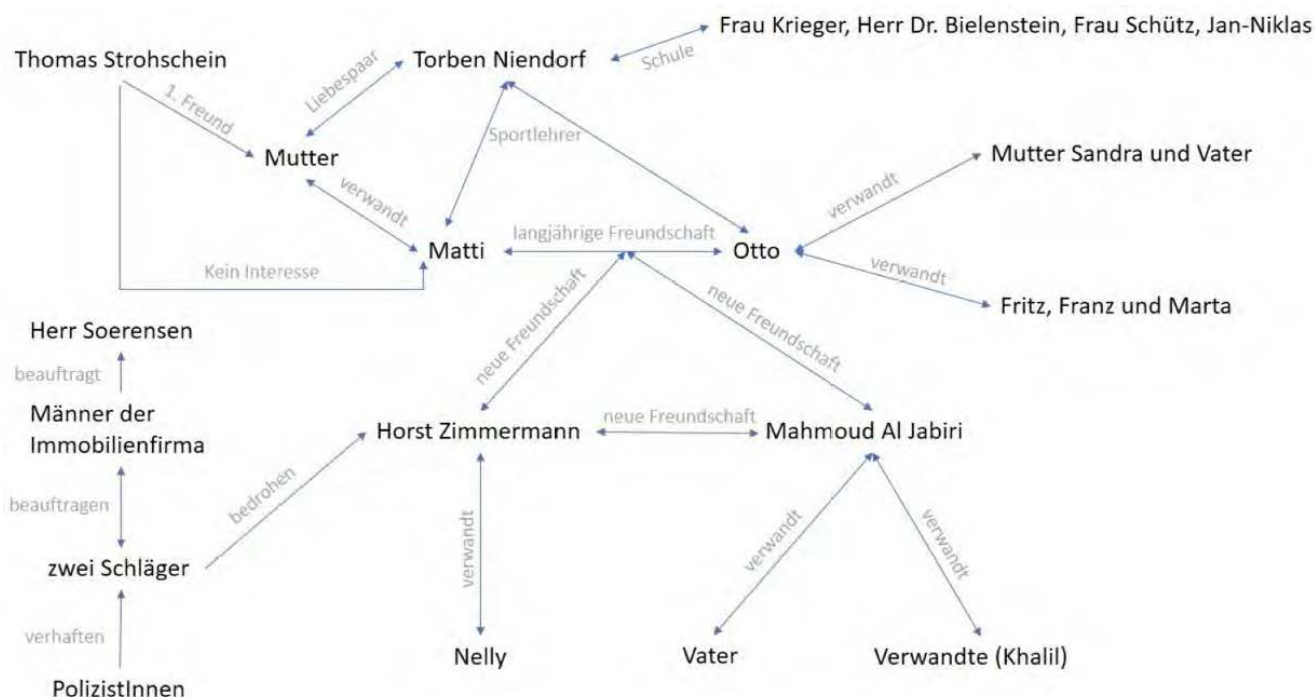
Frau Krieger, Herr Dr. Bielenstein, Frau Schütz, Jan-Niklas

Thomas Strohschein

Schule

Torben Niendorf

Liebespaar

1. Freund

Mutter

Sportlehrer

Mutter Sandra und Vater

verwandt

verwandt

langjährige Freundschaft

Matti

Otto

Kein Interesse

verwandt

Fritz, Franz und Marta

Herr Soerensen

neue Freundschaft

neue Freundschaft

beauftragt

Männer der Immobilienfirma

neue Freundschaft

Horst Zimmermann

Mahmoud Al Jabiri

beauftragen

bedrohen

verwandt

verwandt

verwandt

zwei Schläger

verhaften

Nelly

Vater

Verwandte (Khalil)

PolizistInnen